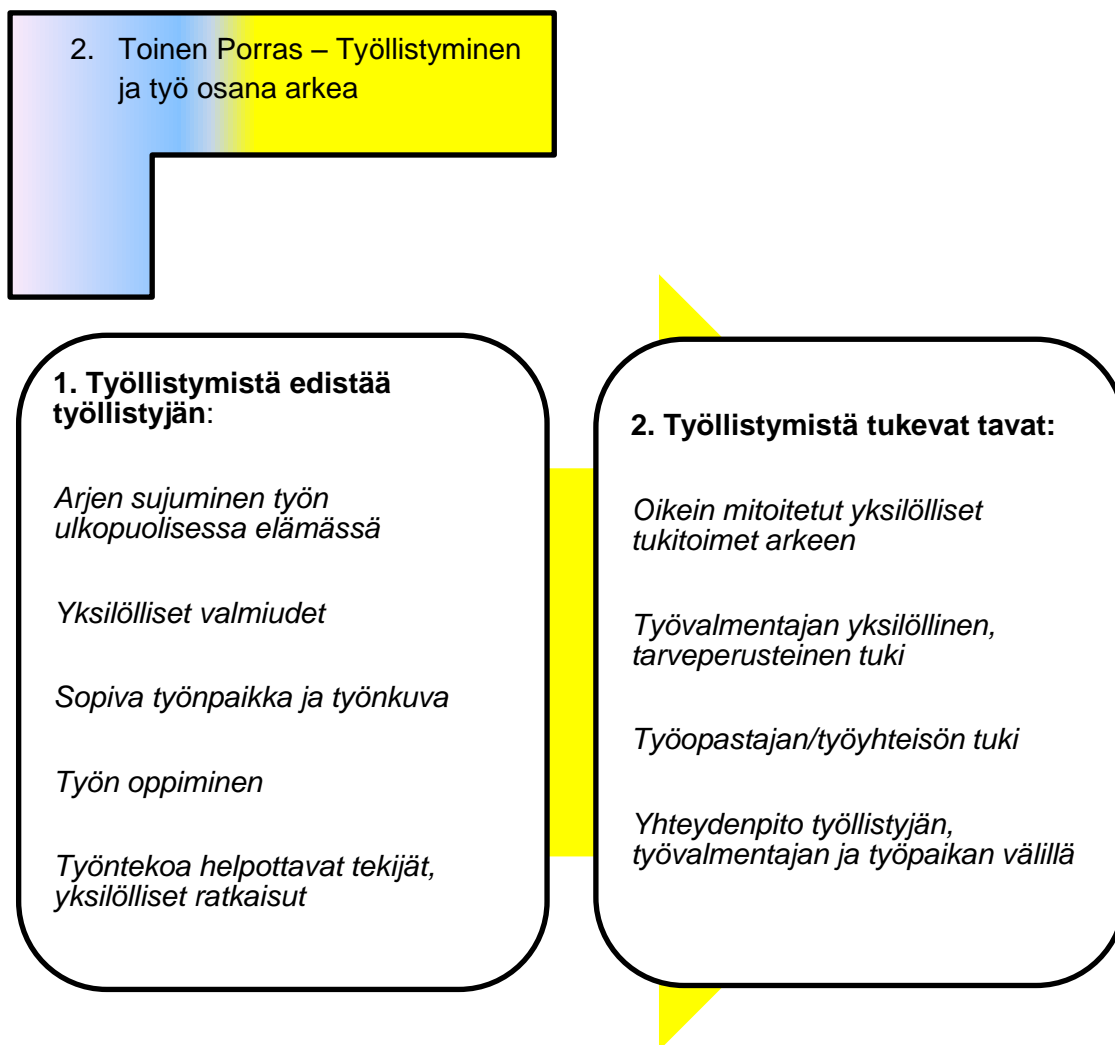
2. Toinen Porras – Työllistyminen ja työ osana arkea

1. Työllistymistä edistää työllistyjän:

Arjen sujuminen työn ulkopuolisessa elämässä

Yksilölliset valmiudet

Sopiva työnpaikka ja työnkuva

Työn oppiminen

Työntekoa helpottavat tekijät, yksilölliset ratkaisut

2. Työllistymistä tukevat tavat:

Oikein mitoitetut yksilölliset tukitoimet arkeen

Työvalmentajan yksilöllinen, tarveperusteinen tuki

Työopastajan/työyhteisön tuki

Yhteydenpito työllistyjän, työvalmentajan ja työpaikan välillä